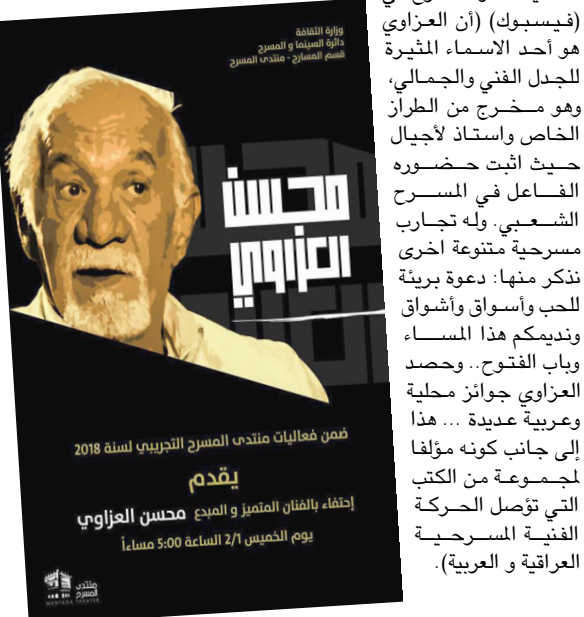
وزارة الثقافة
دائرة السينما و المسرح
قسم المسارح - منتدى المسرح

محسن العزاوي

ضمن فعاليات منتدى المسرح التجريبي لسنة 2018

يقدم

إحتفاء بالفنان المتميز و المبدع محسن العزاوي

يوم الخميس 2/1 الساعة 5:00 مساءاً

منتدى المسرح
MUNTADA THEATER

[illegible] (فيسبوك) (أن العزاوي هو أحد الاسماء المثيرة للجدل الفني والجمالي، وهو مخرج من الطراز الخاص واستاذ لأجيال حيث اثبت حضوره الفاعل في المسرح الشعبي. وله تجارب مسرحية متنوعة اخرى نذكر منها: دعوة بريئة للحب وأسواق وأشواق ونديمكم هذا المساء وباب الفتوح.. وحصد العزاوي جوائز محلية وعربية عديدة ... هذا إلى جانب كونه مؤلفا لمجموعة من الكتب التي تؤصل الحركة الفنية المسرحية العراقية و العربية).